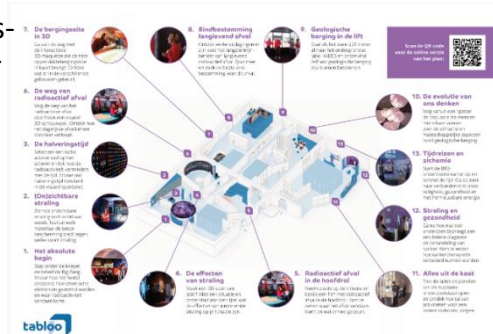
7. De bergingssite in 3D

8. Eindbestemming langlevend afval

9. Geologische berging in de lift

Scan de QR code voor de online versie van het plan

6. De weg van radioactief afval

10. De evolutie van ons denken

5. De halveringstijd

11. Tijdreizen en alchemie

2. (On)zichtbare straling

12. Straling en gezondheid

1. Het absolute begin

4. De effecten van straling

5. Radioactief afval in de hoofdrol

11. Alles uit de kast

tabloo